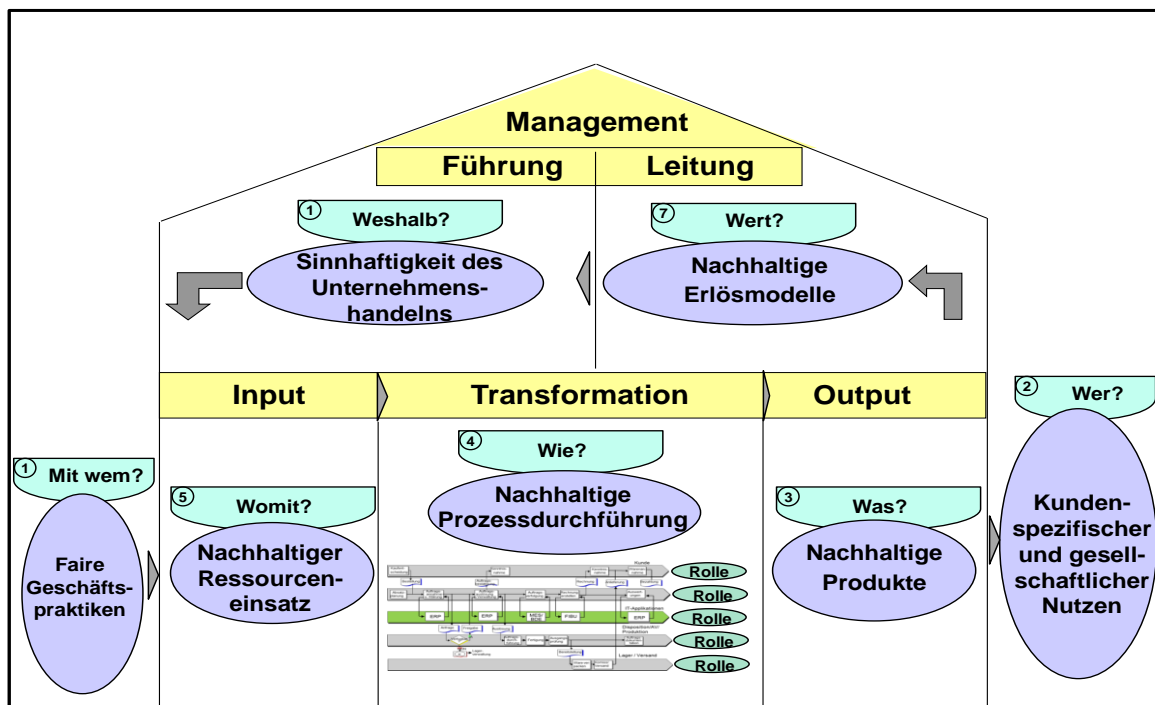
Management

Führung

Leitung

1 Weshalb?

Sinnhaftigkeit des Unternehmenshandelns

7 Wert?

Nachhaltige Erlösmodelle

Input

Transformation

Output

2 Wer?

1 Mit wem?

Faire Geschäftspraktiken

5 Womit?

Nachhaltiger Ressourceneinsatz

4 Wie?

Nachhaltige Prozessdurchführung

Kunde

IT-Applikationen

ERP

ERP

MES/BDE

FIBU

ERP

Disposition/AV Produktion

Lager / Versand

Rolle

Rolle

Rolle

Rolle

Rolle

3 Was?

Nachhaltige Produkte

Kundenspezifischer und gesellschaftlicher Nutzen